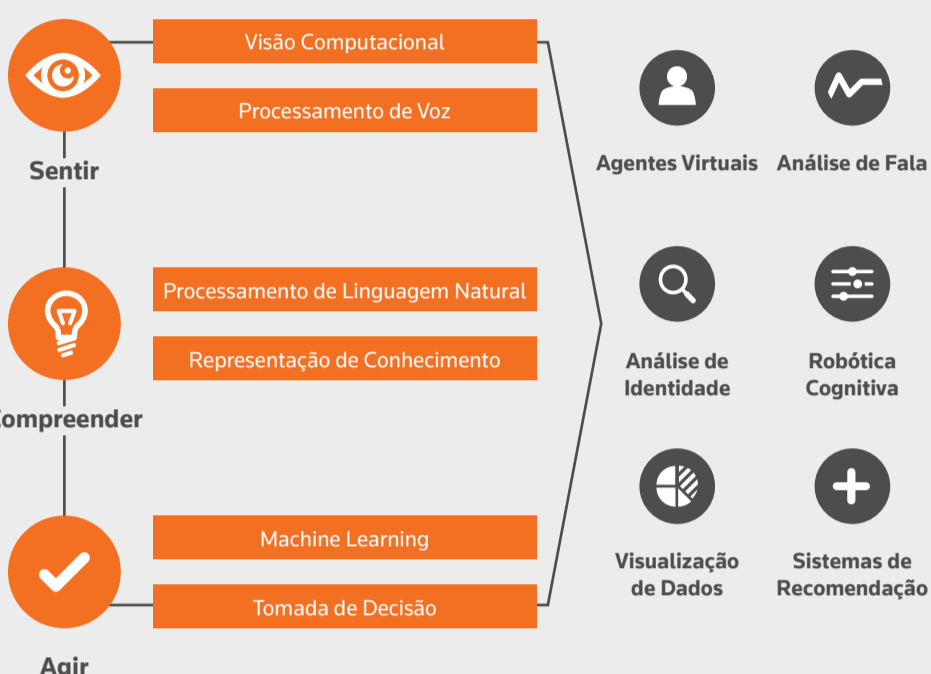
Visão Computacional

Processamento de Voz

Sentir

Processamento de Linguagem Natural

Representação de Conhecimento

ompreender

Machine Learning

Tomada de Decisão

Agir

Agentes Virtuais

Análise de Fala

Análise de Identidade

Robótica Cognitiva

Visualização de Dados

Sistemas de Recomendação